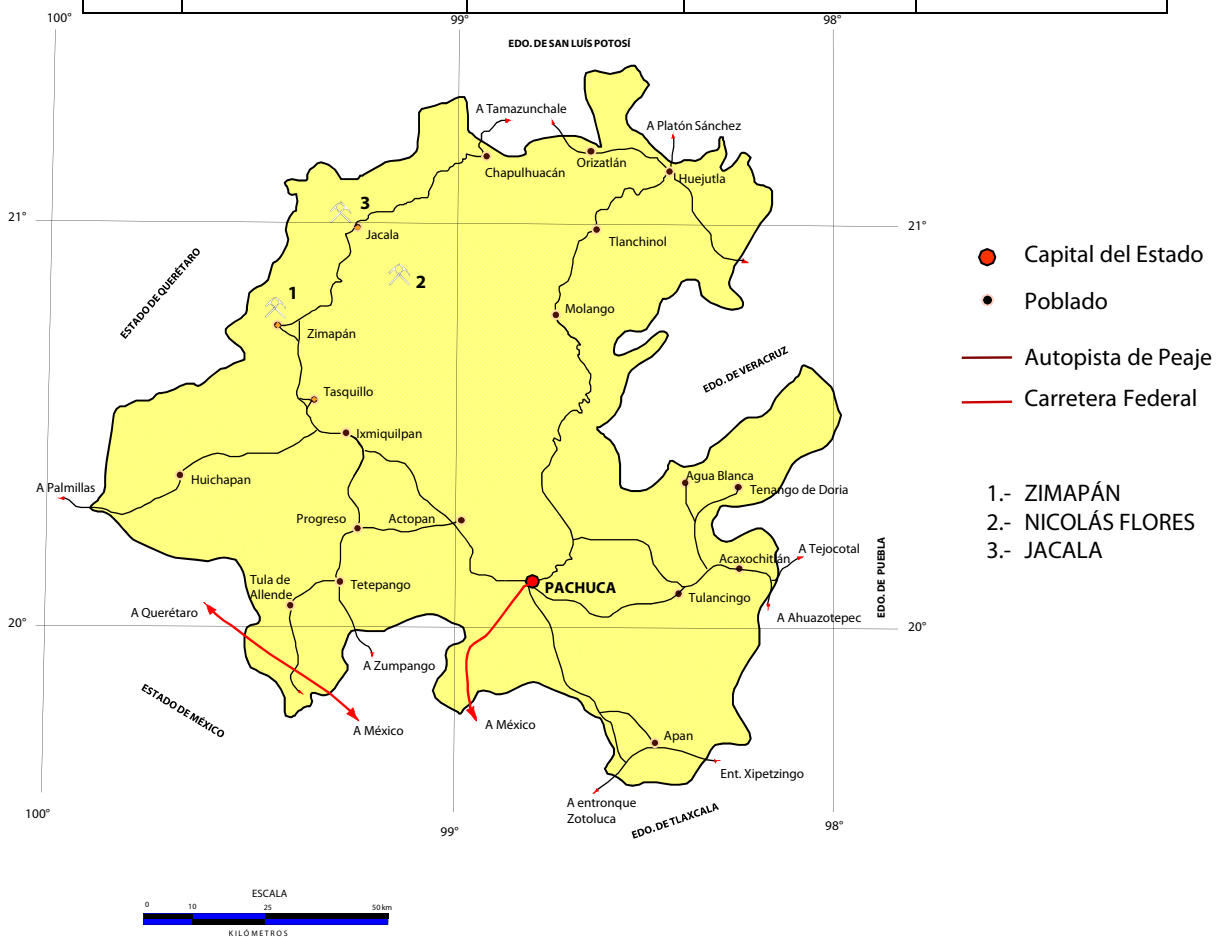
100°
99°
98°
EDO. DE SAN LUÍS POTOSÍ
A Tamazunchale
A Platón Sánchez
Orizatlán
Chapulhuacán
Huejutla
3
21°
Jacala
21°
Tlanchinol
2
ESTADO DE QUERÉTARO
1
Molango
Zimapán
EDO. DE VERACRUZ
Tasquillo
Ixmiquilpan
Agua Blanca
Huichapan
Tenango de Doria
A Palmillas
Progreso
Actopan
EDO. DE PUEBLA
Acaxochitlán
A Tejocotal
Tula de Allende
Tetepango
PACHUCA
Tulancingo
A Querétaro
A Ahuazotepec
20°
20°
A Zumpango
ESTADO DE MÉXICO
A México
A México
Apan
Ent. Xipetzingo
A entronque Zotoluca
EDO. DE TLAXCALA
100°
99°
98°

Capital del Estado
Poblado
Autopista de Peaje
Carretera Federal

1.- ZIMAPÁN
2.- NICOLÁS FLORES
3.- JACALA

ESCALA
0 10 25 50 km
KILÓMETROS